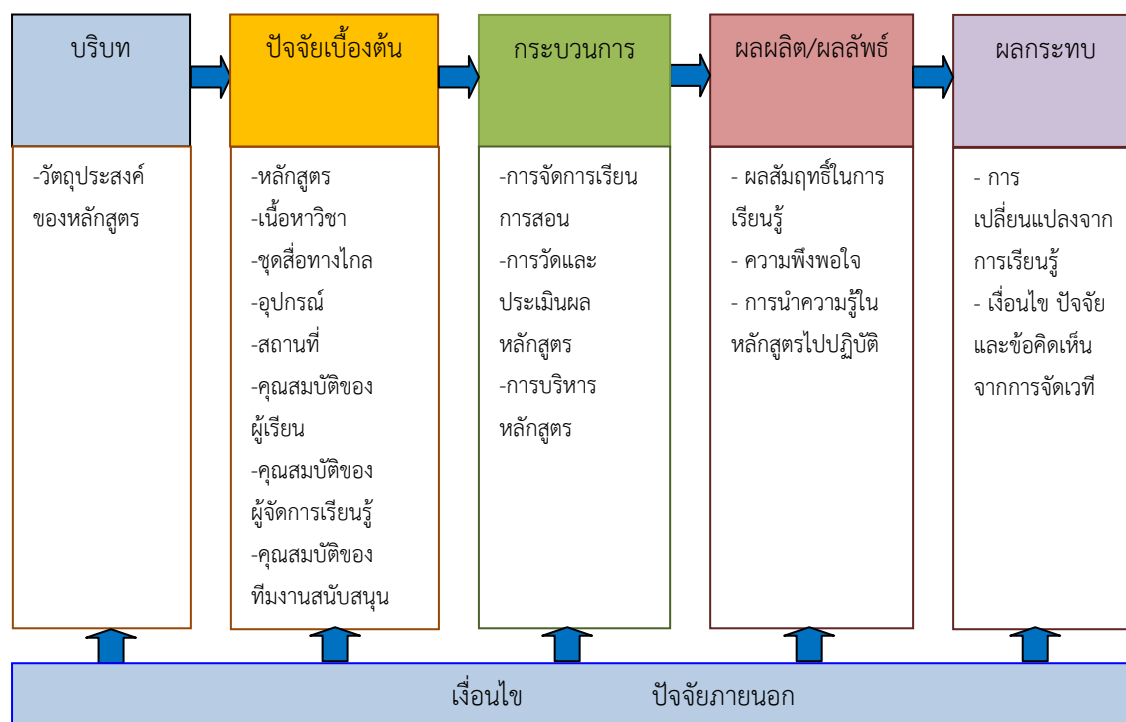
บริบท

-วัตถุประสงค์ของหลักสูตร

ปัจจัยเบื้องต้น

-หลักสูตร
-เนื้อหาวิชา
-ชุดสื่อทางไกล
-อุปกรณ์
-สถานที่
-คุณสมบัติของผู้เรียน
-คุณสมบัติของผู้จัดการเรียนรู้
-คุณสมบัติของทีมงานสนับสนุน

กระบวนการ

-การจัดการเรียนการสอน
-การวัดและประเมินผลหลักสูตร
-การบริหารหลักสูตร

ผลผลิต/ผลลัพธ์

- ผลสัมฤทธิ์ในการเรียนรู้
- ความพึงพอใจ
- การนำความรู้ในหลักสูตรไปปฏิบัติ

ผลกระทบ

- การเปลี่ยนแปลงจากการเรียนรู้
- เงื่อนไข ปัจจัยและข้อคิดเห็นจากการจัดเวที

เงื่อนไข ปัจจัยภายนอก